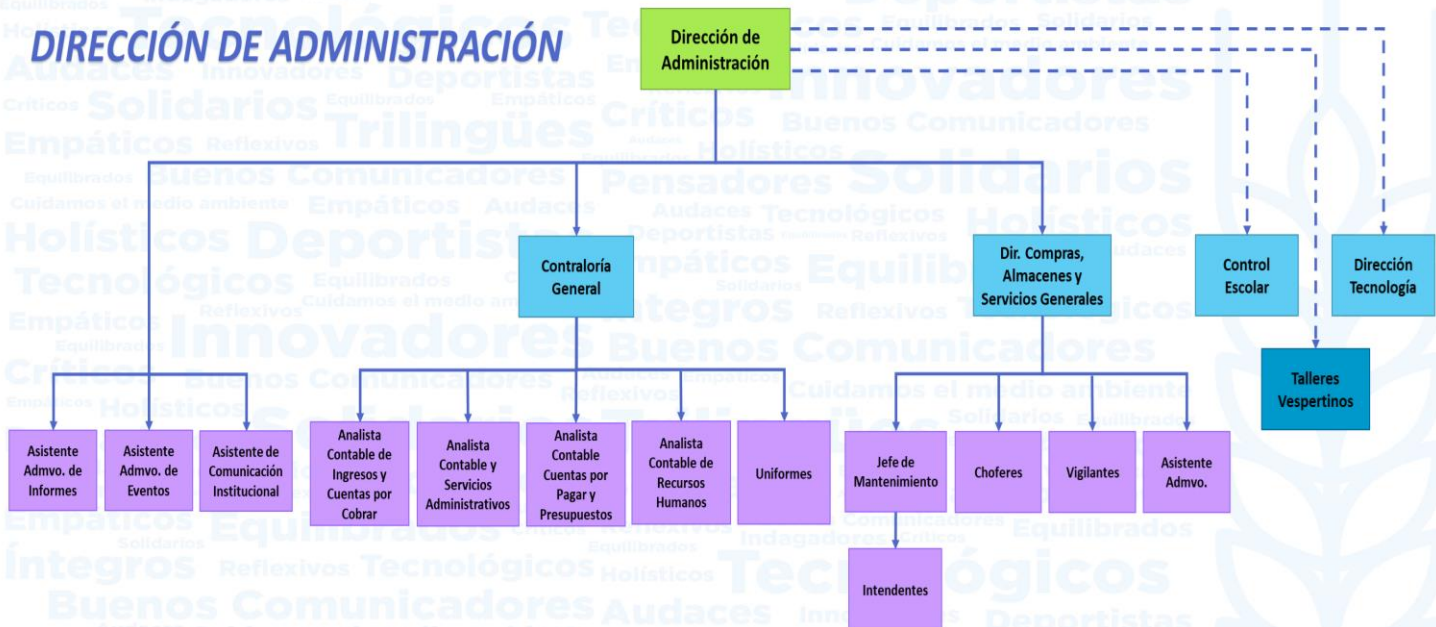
DIRECCIÓN DE ADMINISTRACIÓN

Dirección de Administración

Contraloría General

Dir. Compras, Almacenes y Servicios Generales

Control Escolar

Dirección Tecnología

Talleres Vespertinos

Asistente Admvo. de Informes

Asistente Admvo. de Eventos

Asistente de Comunicación Institucional

Analista Contable de Ingresos y Cuentas por Cobrar

Analista Contable y Servicios Administrativos

Analista Contable Cuentas por Pagar y Presupuestos

Analista Contable de Recursos Humanos

Uniformes

Jefe de Mantenimiento

Choferes

Vigilantes

Asistente Admvo.

Intendentes